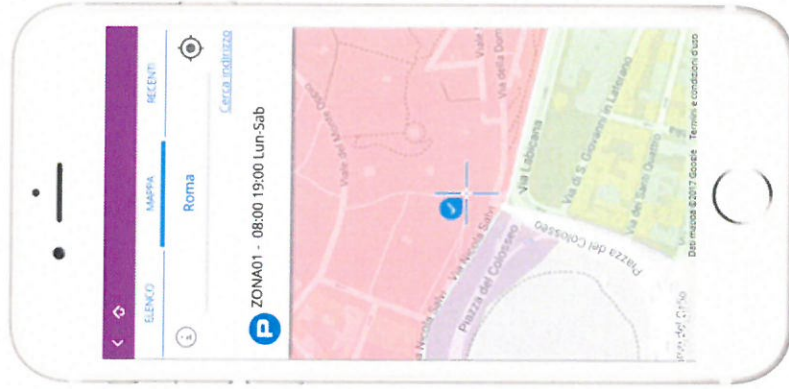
ELENCO
MAPPA
RECENTI
Roma
Cerca indirizzo
P ZONA01 - 08:00 19:00 Lun-Sab
Viale del Monte Oppio
Via della Domus Aurea
Viale
Via Nicola Salvi
Via Nicola Salvi
Piazza del Colosseo
Piazza del Colosseo
Via Labicana
Via di S. Giovanni in Laterano
Via dei Santi Quattro
Via del Circo
Dati mappa ©2017 Google Termini e condizioni d'uso